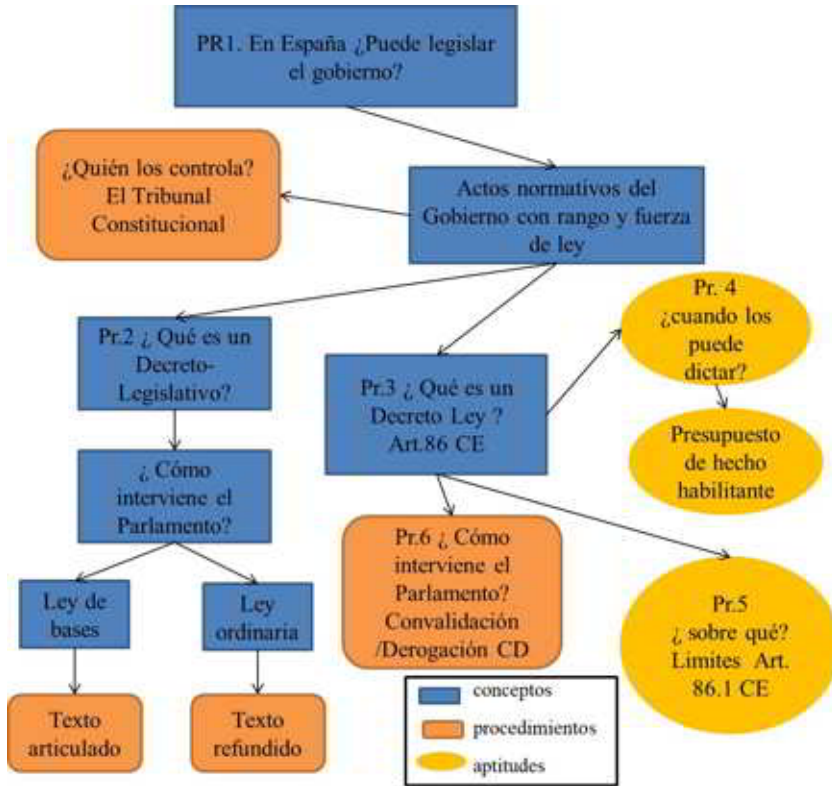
PR1. En España ¿Puede legislar el gobierno?

¿Quién los controla? El Tribunal Constitucional

Actos normativos del Gobierno con rango y fuerza de ley

Pr.2 ¿ Qué es un Decreto-Legislativo?

Pr.3 ¿ Qué es un Decreto Ley ? Art.86 CE

Pr. 4 ¿cuando los puede dictar?

Presupuesto de hecho habilitante

¿ Cómo interviene el Parlamento?

Pr.6 ¿ Cómo interviene el Parlamento? Convalidación /Derogación CD

Pr.5 ¿ sobre qué? Limites Art. 86.1 CE

Ley de bases

Ley ordinaria

Texto articulado

Texto refundido

conceptos

procedimientos

aptitudes